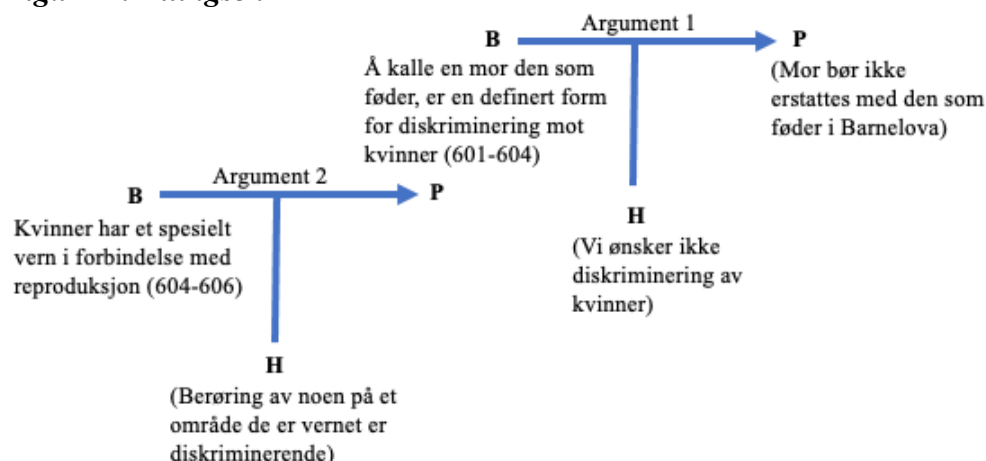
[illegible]

B

Argument 1

P

Å kalle en mor den som føder, er en definert form for diskriminering mot kvinner (601-604)

(Mor bør ikke erstattes med den som føder i Barnelova)

H

(Vi ønsker ikke diskriminering av kvinner)

B

Argument 2

P

Kvinner har et spesielt vern i forbindelse med reproduksjon (604-606)

H

(Berøring av noen på et område de er vernet er diskriminerende)